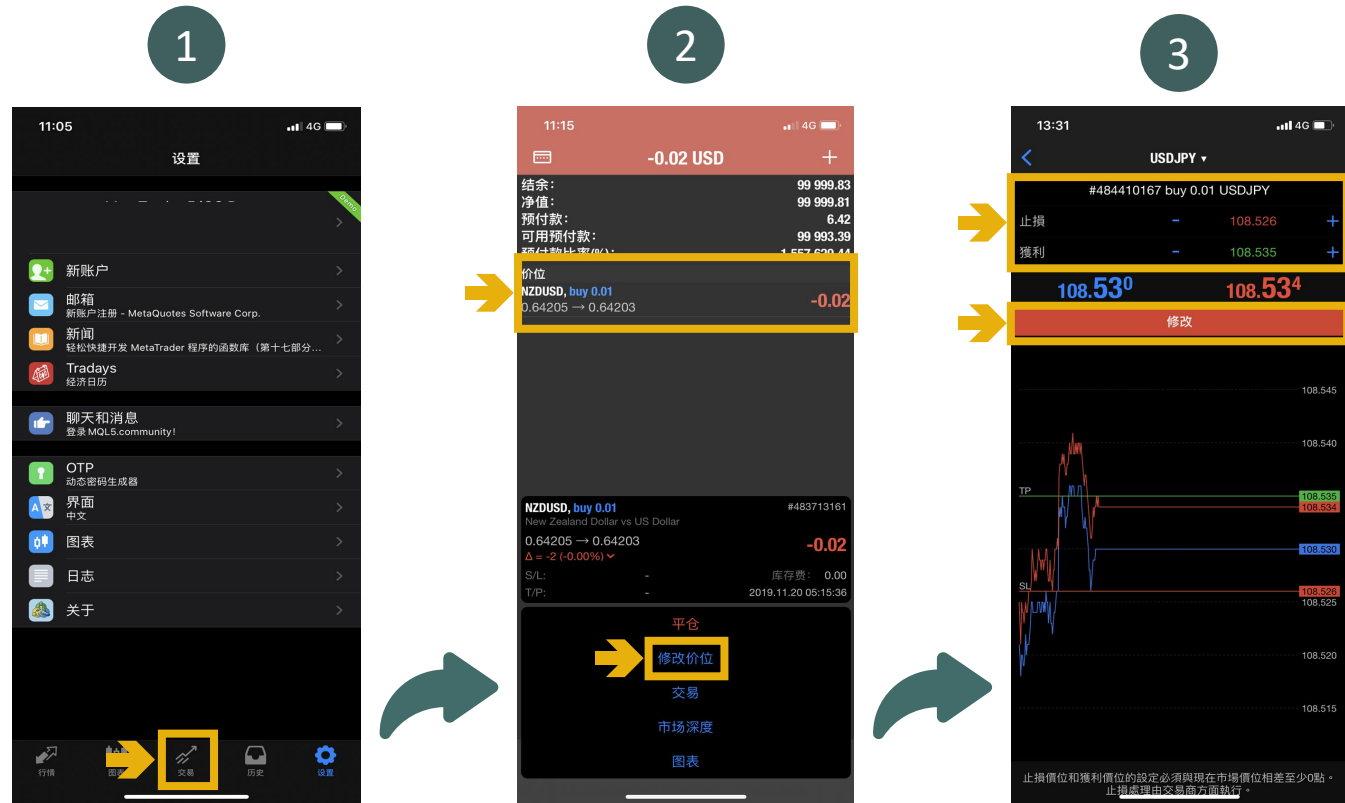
1

11:05 4G

设置

Demo

新账户

邮箱
新账户注册 - MetaQuotes Software Corp.

新闻
轻松快捷开发 MetaTrader 程序的函数库（第十七部分...

Tradays
经济日历

聊天和消息
登录 MQL5.community!

OTP
动态密码生成器

界面
中文

图表

日志

关于

行情 图表 交易 历史 设置

2

11:15 4G

-0.02 USD

结余: 99 999.83
净值: 99 999.81
预付款: 6.42
可用预付款: 99 993.39
预付款比率(%): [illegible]

价位
NZDUSD, buy 0.01
0.64205 → 0.64203 -0.02

NZDUSD, buy 0.01 #483713161
New Zealand Dollar vs US Dollar
0.64205 → 0.64203 -0.02
Δ = -2 (-0.00%)
S/L: - 库存费: 0.00
T/P: - 2019.11.20 05:15:36

平仓
修改价位
交易
市场深度
图表

3

13:31 4G

USDJPY

#484410167 buy 0.01 USDJPY
止損 - 108.526 +
獲利 - 108.535 +

108.53$^0$ 108.53$^4$

修改

108.545
108.540
TP 108.535
108.534
108.530
SL 108.526
108.525
108.520
108.515

止損價位和獲利價位的設定必須與現在市場價位相差至少0點。
止損處理由交易商方面執行。